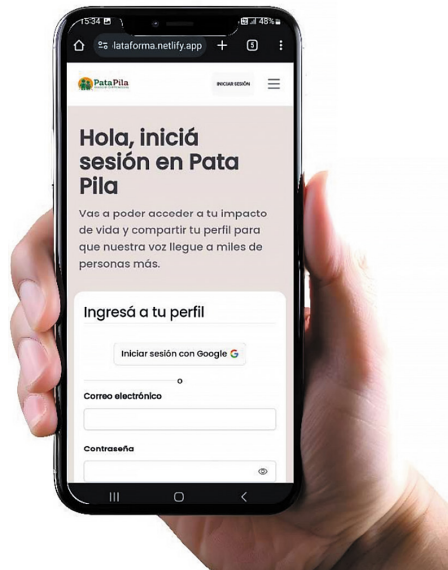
15:34
48%
lataforma.netlify.app
5
PataPila
INICIAR SESIÓN
Hola, iniciá sesión en Pata Pila
Vas a poder acceder a tu impacto de vida y compartir tu perfil para que nuestra voz llegue a miles de personas más.
Ingresá a tu perfil
Iniciar sesión con Google G
o
Correo electrónico
Contraseña